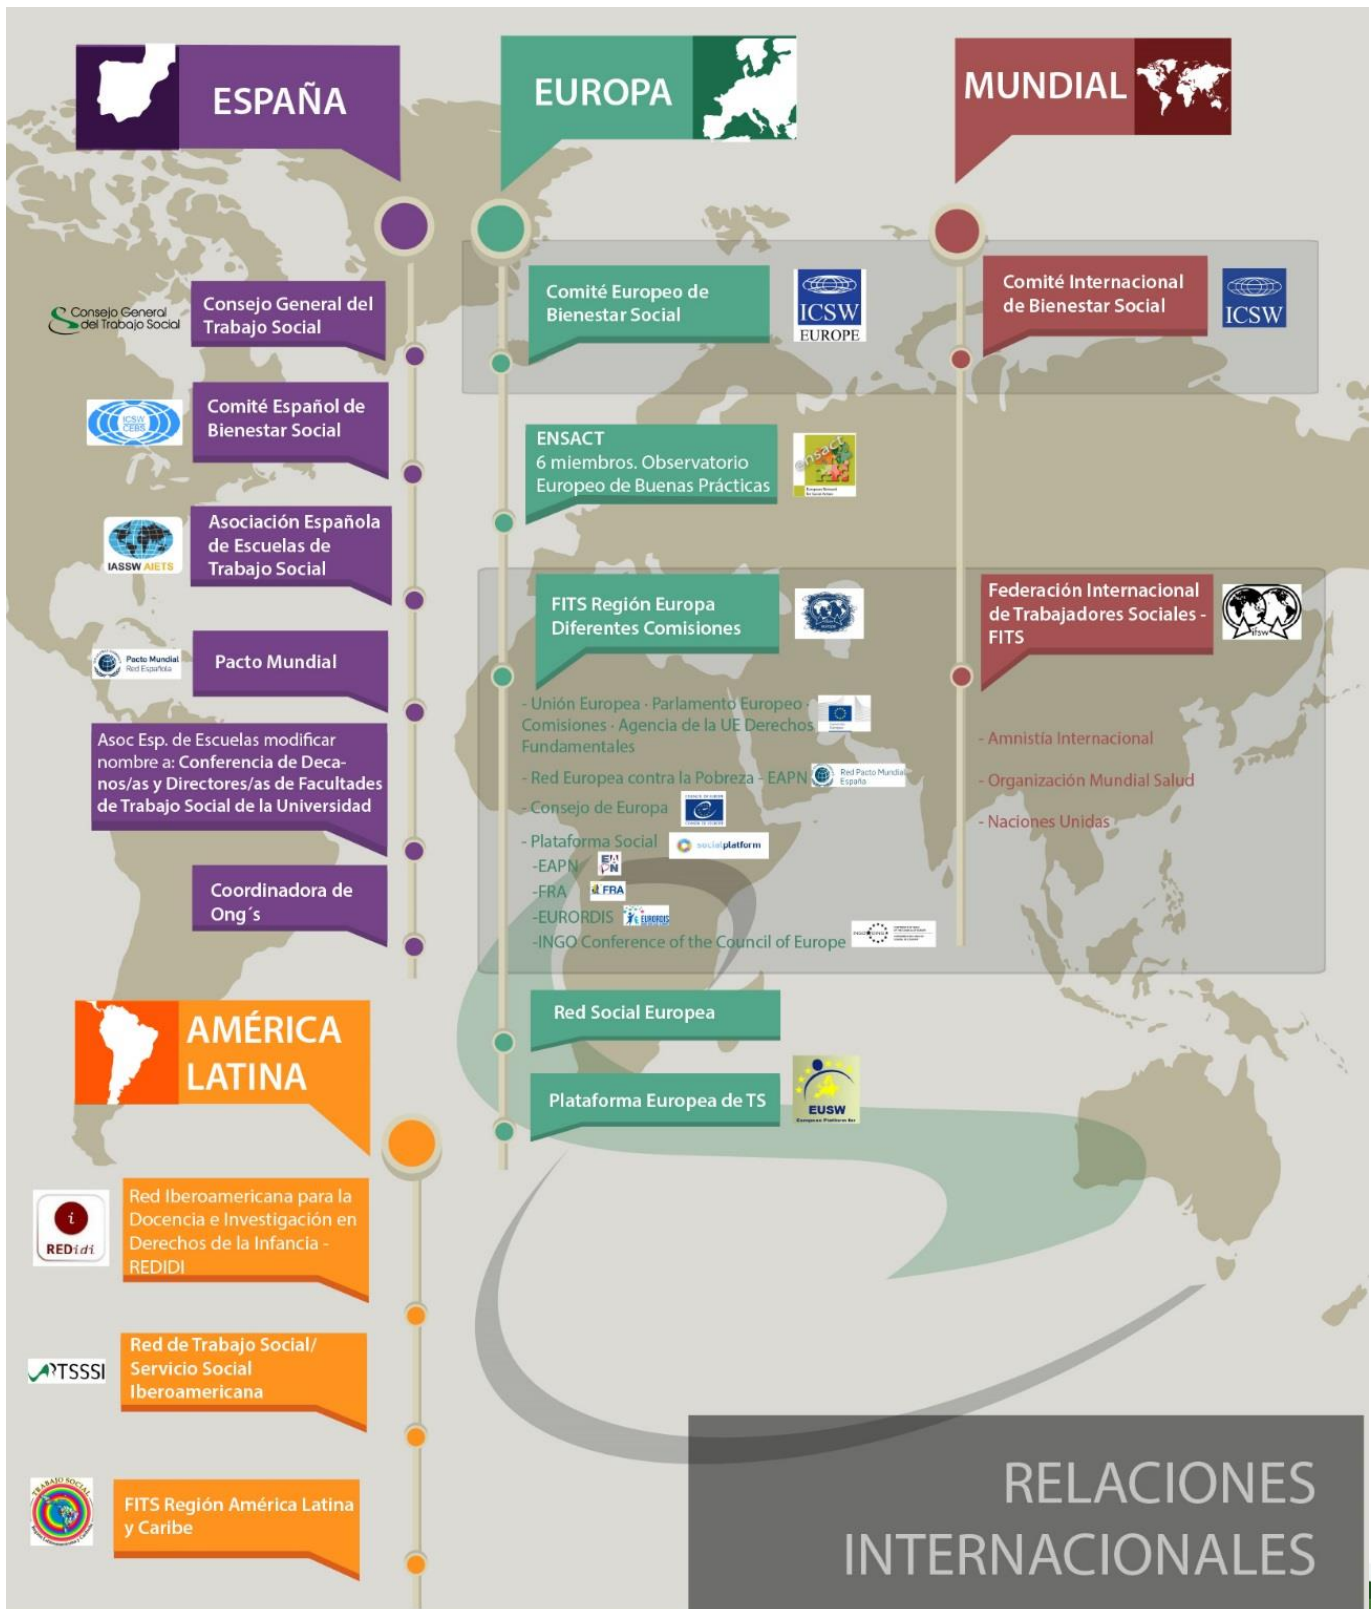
ESPAÑA

EUROPA

MUNDIAL

Consejo General del Trabajo Social

Consejo General del Trabajo Social

ICSW CEBS

Comité Español de Bienestar Social

IASSW AIETS

Asociación Española de Escuelas de Trabajo Social

Pacto Mundial Red Española

Pacto Mundial

Asoc Esp. de Escuelas modificar nombre a: Conferencia de Decanos/as y Directores/as de Facultades de Trabajo Social de la Universidad

Coordinadora de Ong´s

Comité Europeo de Bienestar Social

ICSW EUROPE

ENSACT
6 miembros. Observatorio Europeo de Buenas Prácticas

FITS Región Europa Diferentes Comisiones

- Unión Europea - Parlamento Europeo - Comisiones - Agencia de la UE Derechos Fundamentales
- Red Europea contra la Pobreza - EAPN
Red Pacto Mundial España
- Consejo de Europa
- Plataforma Social
socialplatform
-EAPN
-FRA
FRA
-EURORDIS
EURORDIS
-INGO Conference of the Council of Europe

Red Social Europea

Plataforma Europea de TS

EUSW

Comité Internacional de Bienestar Social

ICSW

Federación Internacional de Trabajadores Sociales - FITS

ifsw

- Amnistía Internacional
- Organización Mundial Salud
- Naciones Unidas

AMÉRICA LATINA

REDidi

Red Iberoamericana para la Docencia e Investigación en Derechos de la Infancia - REDIDI

RTSSSI

Red de Trabajo Social/ Servicio Social Iberoamericana

FITS Región América Latina y Caribe

RELACIONES INTERNACIONALES